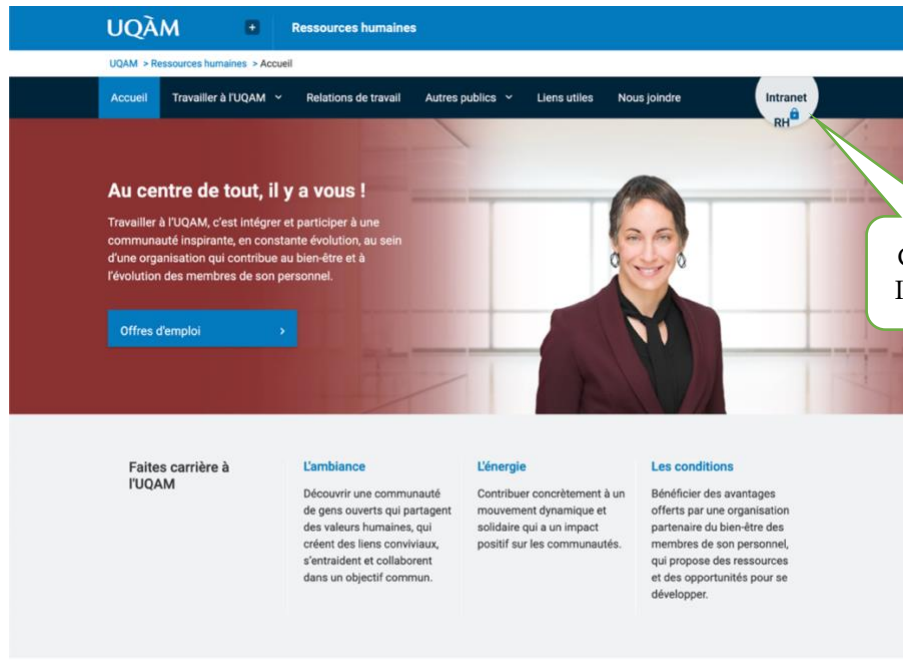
UQÀM

Ressources humaines

UQAM > Ressources humaines > Accueil

Accueil Travailler à l'UQAM Relations de travail Autres publics Liens utiles Nous joindre

Intranet RH

Au centre de tout, il y a vous !

Travailler à l'UQAM, c'est intégrer et participer à une communauté inspirante, en constante évolution, au sein d'une organisation qui contribue au bien-être et à l'évolution des membres de son personnel.

Offres d'emploi

C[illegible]
I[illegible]

Faites carrière à l'UQAM

L'ambiance

Découvrir une communauté de gens ouverts qui partagent des valeurs humaines, qui créent des liens conviviaux, s'entraident et collaborent dans un objectif commun.

L'énergie

Contribuer concrètement à un mouvement dynamique et solidaire qui a un impact positif sur les communautés.

Les conditions

Bénéficier des avantages offerts par une organisation partenaire du bien-être des membres de son personnel, qui propose des ressources et des opportunités pour se développer.